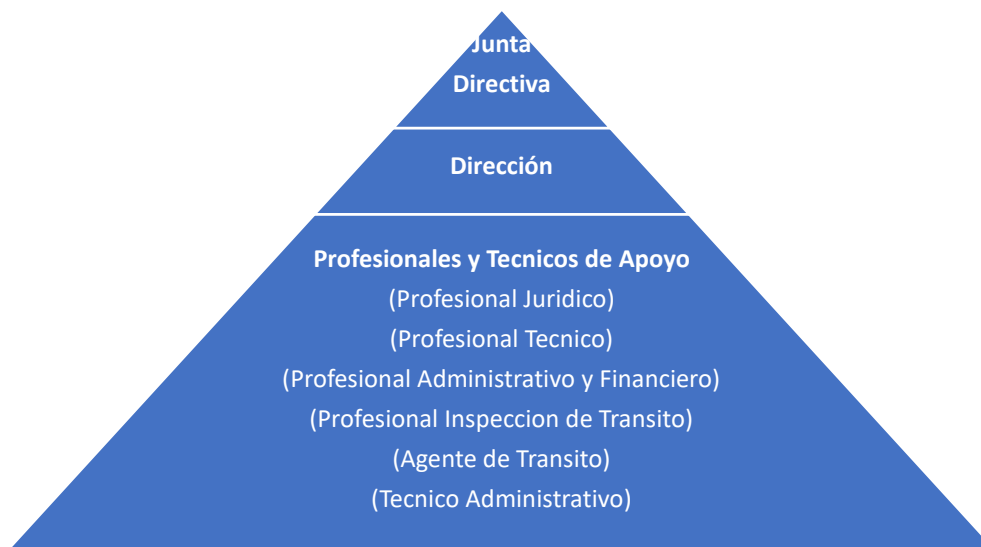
Junta Directiva

Dirección

Profesionales y Tecnicos de Apoyo
(Profesional Juridico)
(Profesional Tecnico)
(Profesional Administrativo y Financiero)
(Profesional Inspeccion de Transito)
(Agente de Transito)
(Tecnico Administrativo)